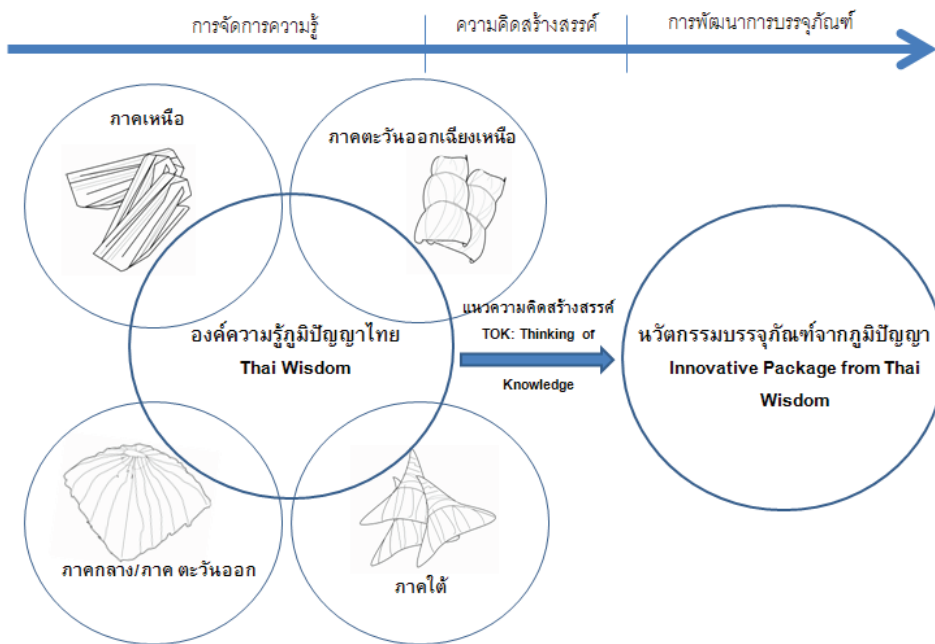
การจัดการความรู้ | ความคิดสร้างสรรค์ | การพัฒนาการบรรจุภัณฑ์

ภาคเหนือ

ภาคตะวันออกเฉียงเหนือ

องค์ความรู้ภูมิปัญญาไทย
Thai Wisdom

แนวความคิดสร้างสรรค์
TOK: Thinking of Knowledge

นวัตกรรมบรรจุภัณฑ์จากภูมิปัญญา
Innovative Package from Thai Wisdom

ภาคกลาง/ภาค ตะวันออก

ภาคใต้